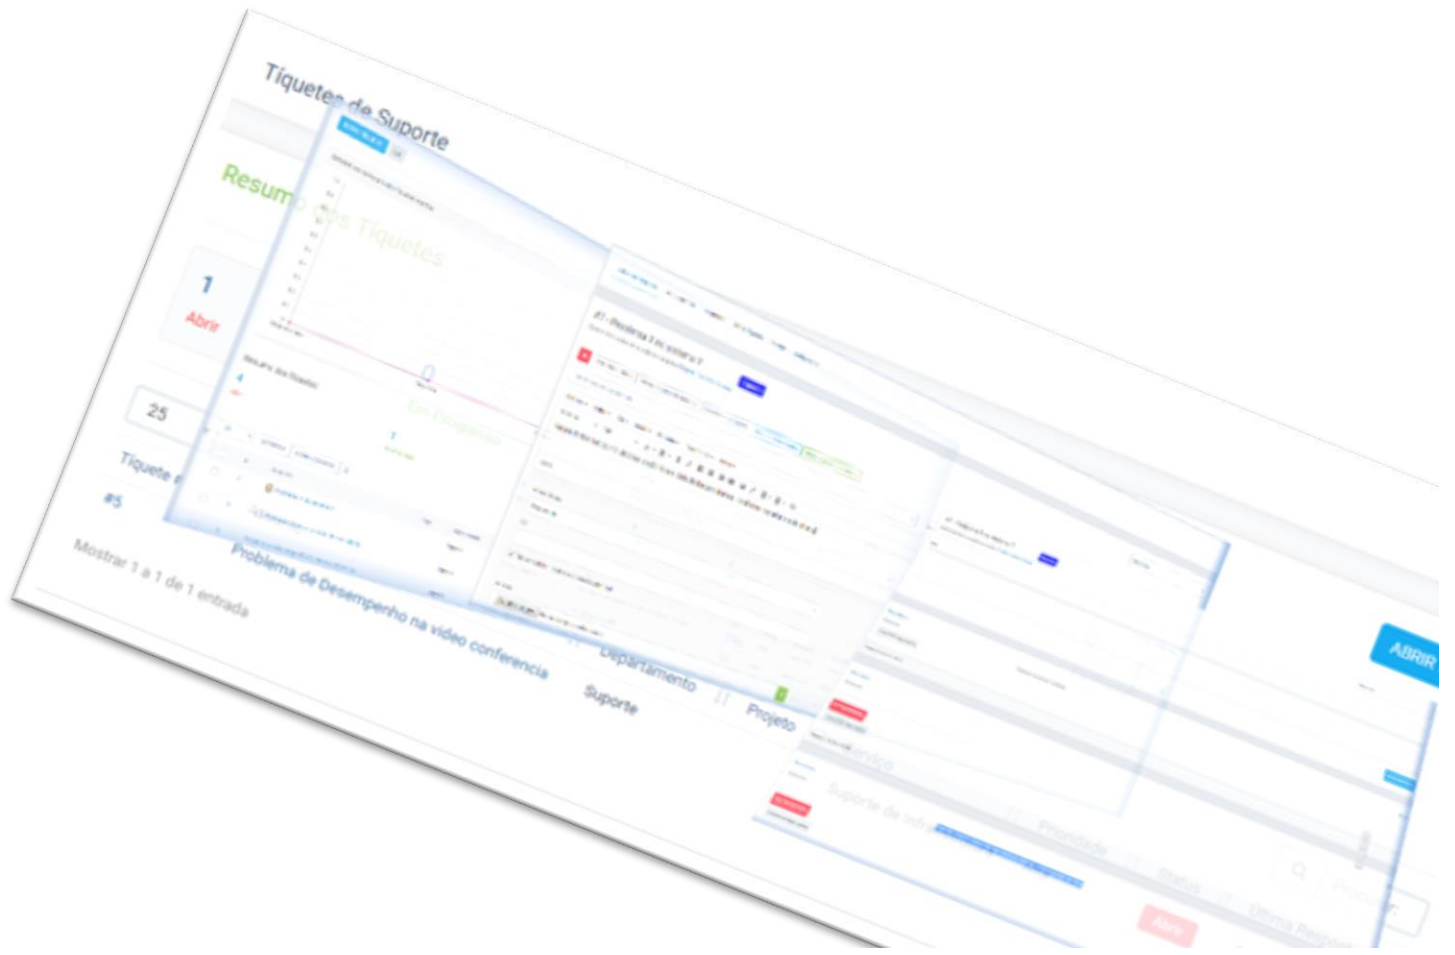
Tíquetes de Suporte

Resumo dos Tíquetes

1
Abrir

Em Progresso

25

Tíquete

#5

Problema de Desempenho na vídeo conferencia

Departamento

Suporte

Projeto

Serviço

Suporte de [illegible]

Prioridade

Status

Abrir

Última Resposta

Pesquisar:

Mostrar 1 a 1 de 1 entrada

ABRIR